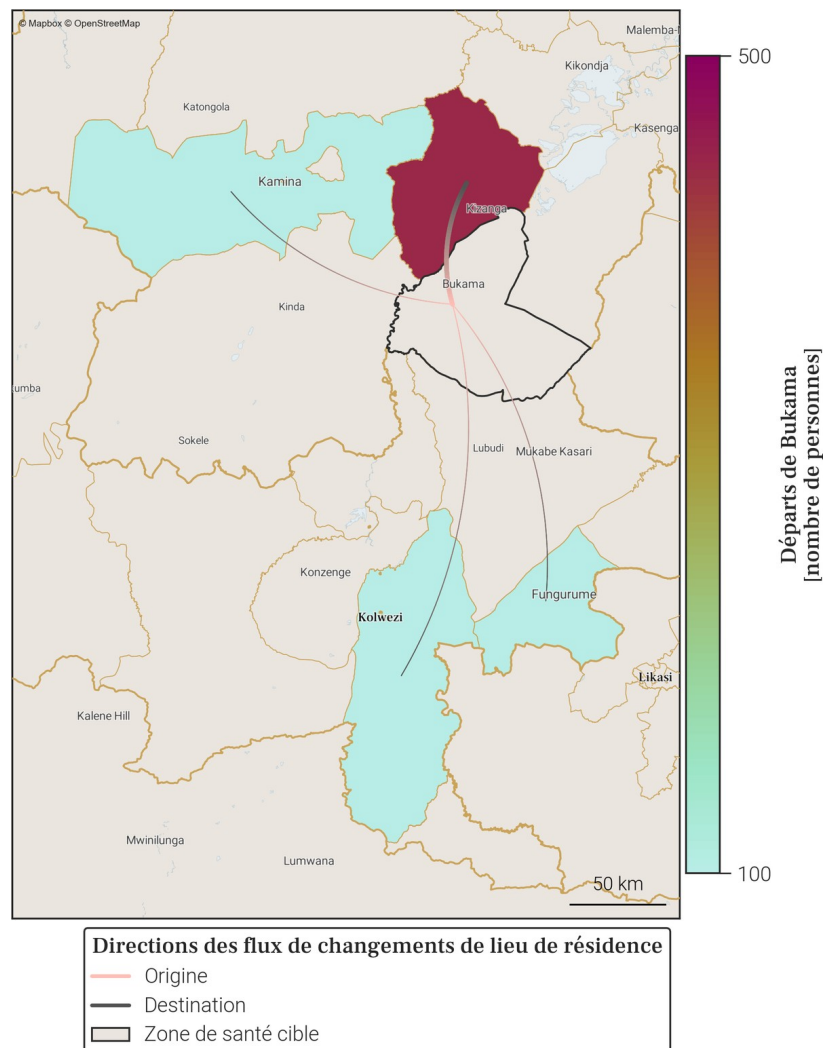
© Mapbox © OpenStreetMap

Malemba-N

Kikondja

Katongola

Kasenga

Kamina

Kizanga

Bukama

Kinda

umba

Sokele

Lubudi

Mukabe Kasari

Konzenge

Fungurume

Kolwezi

Likasi

Kalene Hill

Mwinilunga

Lumwana

50 km

500

100

Départs de Bukama
[nombre de personnes]

Directions des flux de changements de lieu de résidence
Origine
Destination
Zone de santé cible